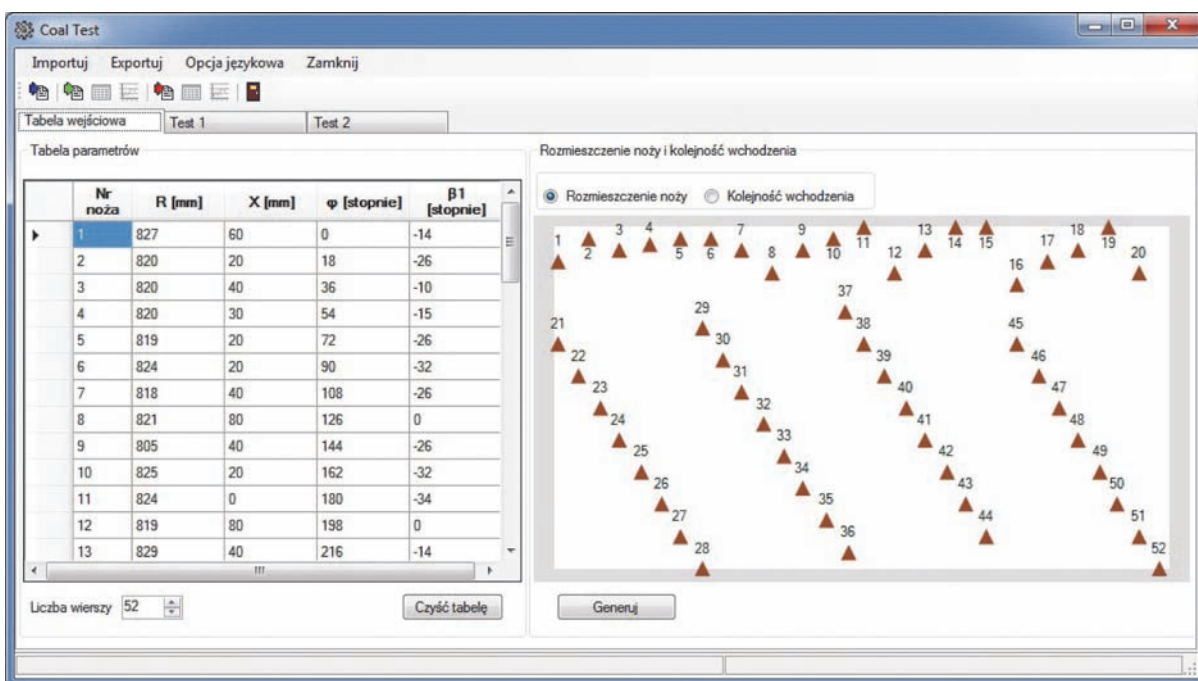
Coal Test

Importuj Exportuj Opcja językowa Zamknij

Tabela wejściowa | Test 1 | Test 2

Tabela parametrów

| | Nr noża | R [mm] | X [mm] | φ [stopnie] | β1 [stopnie] |
|---|---|---|---|---|---|
| ▶ | 1 | 827 | 60 | 0 | -14 |
| | 2 | 820 | 20 | 18 | -26 |
| | 3 | 820 | 40 | 36 | -10 |
| | 4 | 820 | 30 | 54 | -15 |
| | 5 | 819 | 20 | 72 | -26 |
| | 6 | 824 | 20 | 90 | -32 |
| | 7 | 818 | 40 | 108 | -26 |
| | 8 | 821 | 80 | 126 | 0 |
| | 9 | 805 | 40 | 144 | -26 |
| | 10 | 825 | 20 | 162 | -32 |
| | 11 | 824 | 0 | 180 | -34 |
| | 12 | 819 | 80 | 198 | 0 |
| | 13 | 829 | 40 | 216 | -14 |

Liczba wierszy 52

Czyść tabelę

Rozmieszczenie noży i kolejność wchodzenia

Rozmieszczenie noży Kolejność wchodzenia

1 2 3 4 5 6 7 8 9 10 11 12 13 14 15 16 17 18 19 20 21 22 23 24 25 26 27 28 29 30 31 32 33 34 35 36 37 38 39 40 41 42 43 44 45 46 47 48 49 50 51 52

Generuj